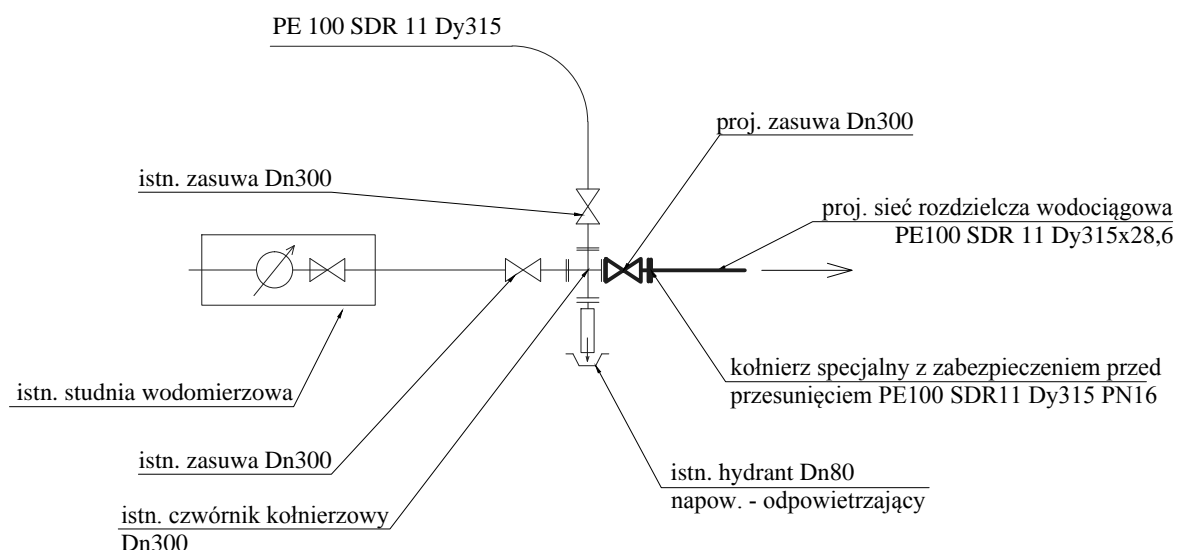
PE 100 SDR 11 Dy315

proj. zasuwa Dn300

istn. zasuwa Dn300

proj. sieć rozdzielcza wodociągowa
PE100 SDR 11 Dy315x28,6

kołnierz specjalny z zabezpieczeniem przed przesunięciem PE100 SDR11 Dy315 PN16

istn. studnia wodomierzowa

istn. zasuwa Dn300

istn. hydrant Dn80
napow. - odpowietrzający

istn. czwórnik kołnierzowy
Dn300